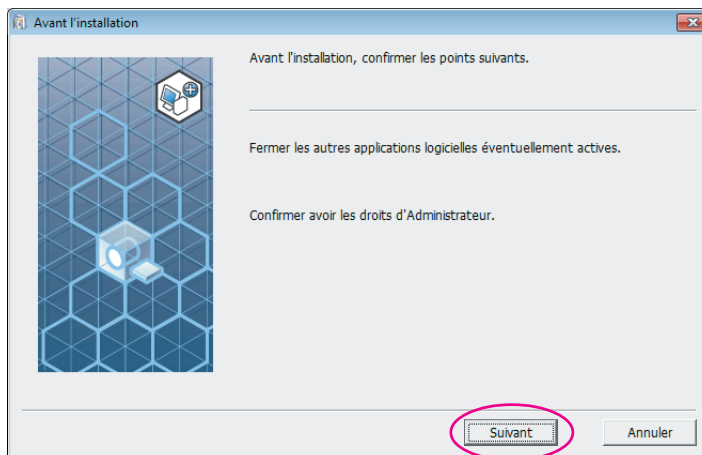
Avant l'installation

Avant l'installation, confirmer les points suivants.

Fermer les autres applications logicielles éventuellement actives.

Confirmer avoir les droits d'Administrateur.

Suivant

Annuler